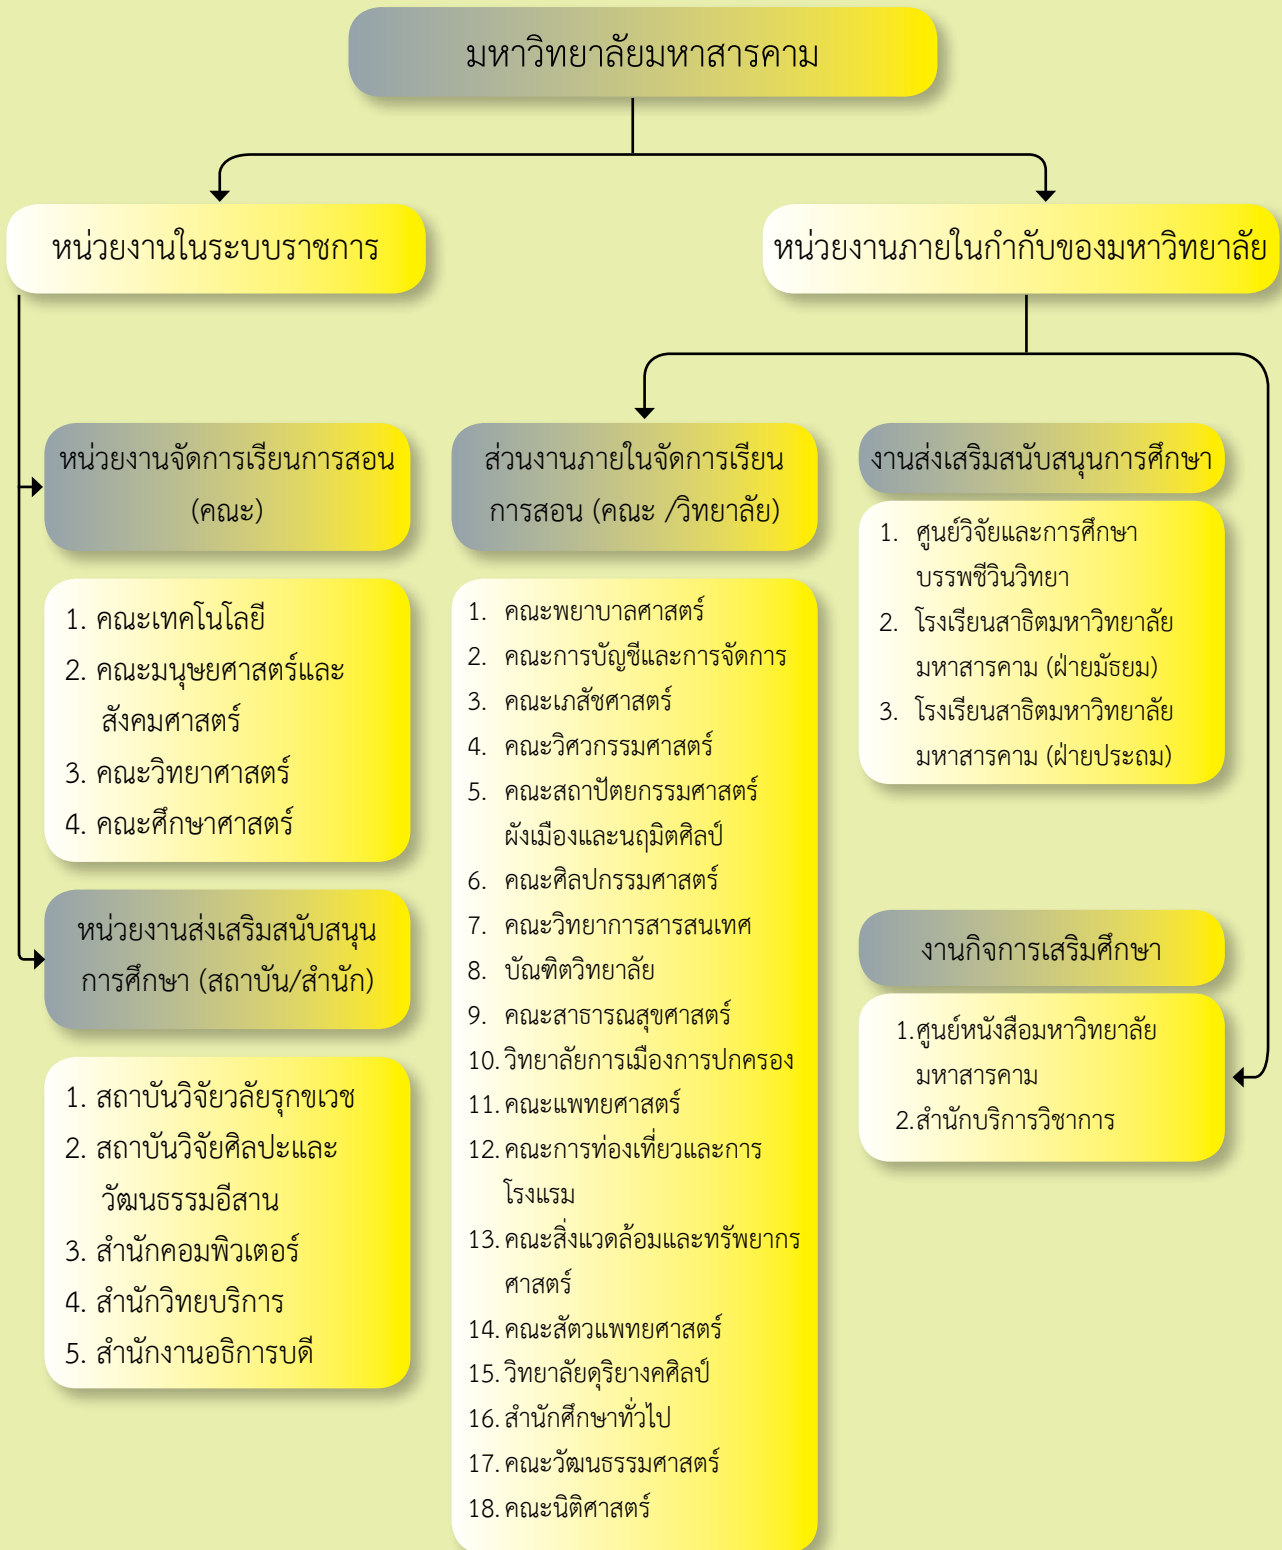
มหาวิทยาลัยมหาสารคาม

หน่วยงานในระบบราชการ

หน่วยงานภายในกำกับของมหาวิทยาลัย

หน่วยงานจัดการเรียนการสอน (คณะ)

1. คณะเทคโนโลยี
2. คณะมนุษยศาสตร์และสังคมศาสตร์
3. คณะวิทยาศาสตร์
4. คณะศึกษาศาสตร์

หน่วยงานส่งเสริมสนับสนุนการศึกษา (สถาบัน/สำนัก)

1. สถาบันวิจัยวลัยรุกขเวช
2. สถาบันวิจัยศิลปะและวัฒนธรรมอีสาน
3. สำนักคอมพิวเตอร์
4. สำนักวิทยบริการ
5. สำนักงานอธิการบดี

ส่วนงานภายในจัดการเรียนการสอน (คณะ /วิทยาลัย)

1. คณะพยาบาลศาสตร์
2. คณะการบัญชีและการจัดการ
3. คณะเภสัชศาสตร์
4. คณะวิศวกรรมศาสตร์
5. คณะสถาปัตยกรรมศาสตร์ ผังเมืองและนฤมิตศิลป์
6. คณะศิลปกรรมศาสตร์
7. คณะวิทยาการสารสนเทศ
8. บัณฑิตวิทยาลัย
9. คณะสาธารณสุขศาสตร์
10. วิทยาลัยการเมืองการปกครอง
11. คณะแพทยศาสตร์
12. คณะการท่องเที่ยวและการโรงแรม
13. คณะสิ่งแวดล้อมและทรัพยากรศาสตร์
14. คณะสัตวแพทยศาสตร์
15. วิทยาลัยดุริยางคศิลป์
16. สำนักศึกษาทั่วไป
17. คณะวัฒนธรรมศาสตร์
18. คณะนิติศาสตร์

งานส่งเสริมสนับสนุนการศึกษา

1. ศูนย์วิจัยและการศึกษาบรรพชีวินวิทยา
2. โรงเรียนสาธิตมหาวิทยาลัยมหาสารคาม (ฝ่ายมัธยม)
3. โรงเรียนสาธิตมหาวิทยาลัยมหาสารคาม (ฝ่ายประถม)

งานกิจการเสริมศึกษา

1.ศูนย์หนังสือมหาวิทยาลัยมหาสารคาม
2.สำนักบริการวิชาการ